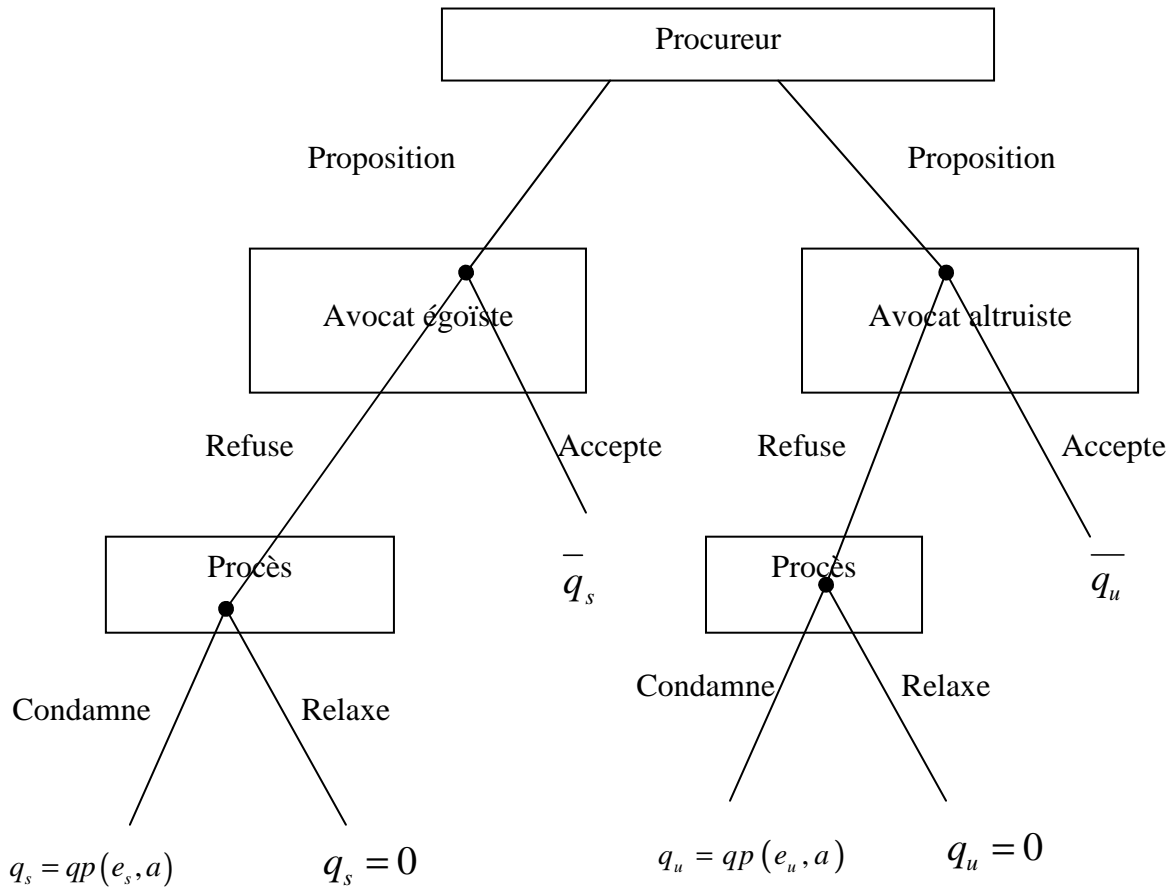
Procureur

Proposition

Proposition

Avocat égoïste

Avocat altruiste

Refuse

Accepte

Refuse

Accepte

Procès

$\overline{q_s}$

Procès

$\overline{q_u}$

Condamne

Relaxe

Condamne

Relaxe

$q_s = qp(e_s, a)$

$q_s = 0$

$q_u = qp(e_u, a)$

$q_u = 0$